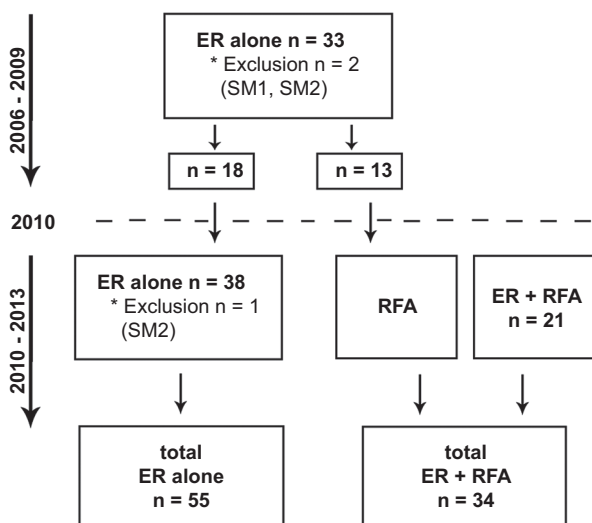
2006 - 2009

ER alone n = 33
* Exclusion n = 2
(SM1, SM2)

n = 18

n = 13

2010

2010 - 2013

ER alone n = 38
* Exclusion n = 1
(SM2)

RFA

ER + RFA
n = 21

total
ER alone
n = 55

total
ER + RFA
n = 34